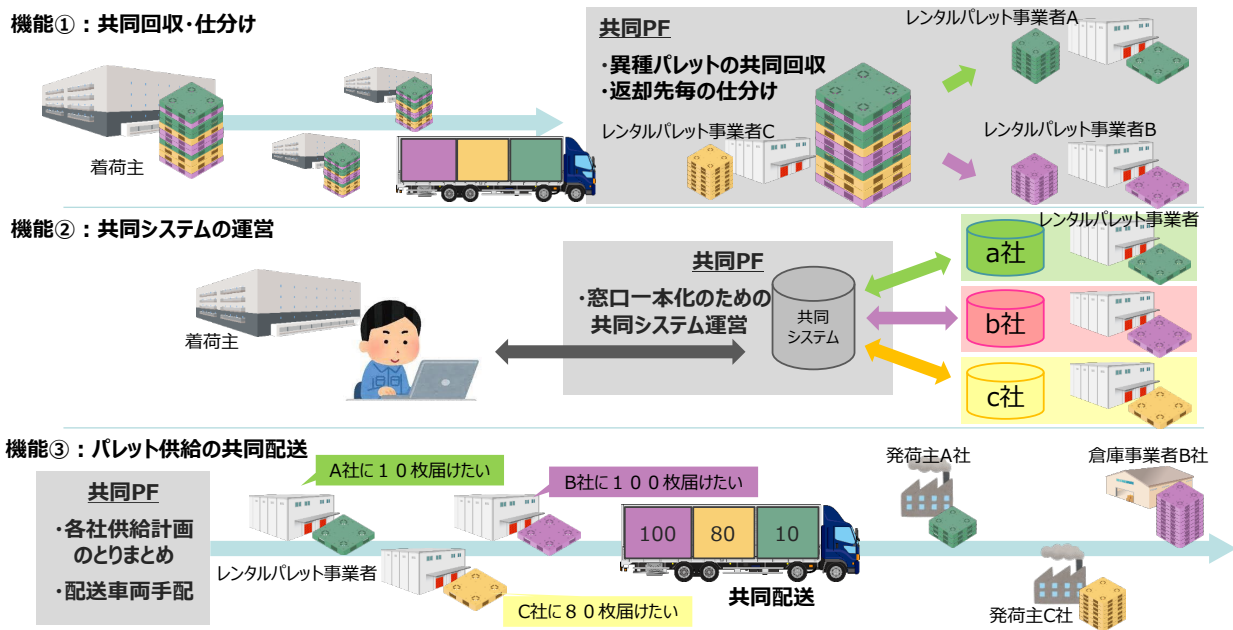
機能①：共同回収･仕分け

着荷主

共同PF
・異種パレットの共同回収
・返却先毎の仕分け

レンタルパレット事業者A
レンタルパレット事業者B
レンタルパレット事業者C

機能②：共同システムの運営

着荷主

共同PF
・窓口一本化のための共同システム運営

共同システム

レンタルパレット事業者
a社
b社
c社

機能③：パレット供給の共同配送

共同PF
・各社供給計画のとりまとめ
・配送車両手配

A社に１０枚届けたい
B社に１００枚届けたい
C社に８０枚届けたい

レンタルパレット事業者

100
80
10

共同配送

発荷主A社
倉庫事業者B社
発荷主C社